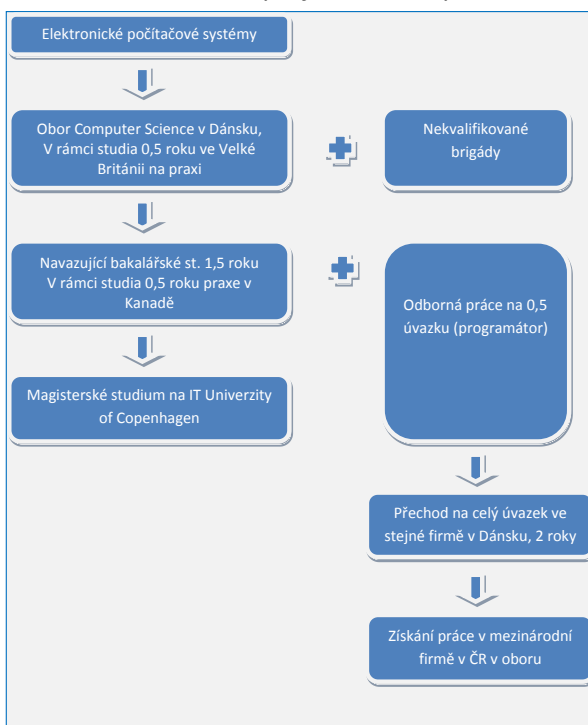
Elektronické počítačové systémy

Obor Computer Science v Dánsku, V rámci studia 0,5 roku ve Velké Británii na praxi

Nekvalifikované brigády

Navazující bakalářské st. 1,5 roku V rámci studia 0,5 roku praxe v Kanadě

Odborná práce na 0,5 úvazku (programátor)

Magisterské studium na IT Univerzity of Copenhagen

Přechod na celý úvazek ve stejné firmě v Dánsku, 2 roky

Získání práce v mezinárodní firmě v ČR v oboru